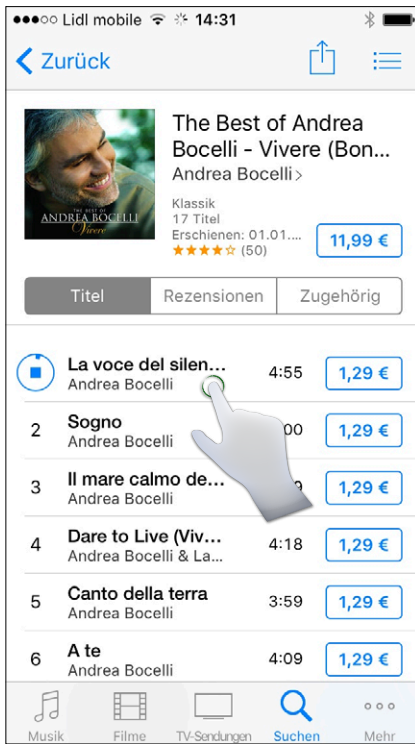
●●●○○ Lidl mobile 14:31

Zurück

THE BEST OF
ANDREA BOCELLI
Vivere

The Best of Andrea Bocelli - Vivere (Bon...
Andrea Bocelli >
Klassik
17 Titel
Erschienen: 01.01....
★★★★☆ (50)
11,99 €

Titel | Rezensionen | Zugehörig

| | | | |
|---|---|---|---|
| | La voce del silen... Andrea Bocelli | 4:55 | 1,29 € |
| 2 | Sogno Andrea Bocelli | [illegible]00 | 1,29 € |
| 3 | Il mare calmo de... Andrea Bocelli | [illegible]9 | 1,29 € |
| 4 | Dare to Live (Viv... Andrea Bocelli & La... | 4:18 | 1,29 € |
| 5 | Canto della terra Andrea Bocelli | 3:59 | 1,29 € |
| 6 | A te Andrea Bocelli | 4:09 | 1,29 € |

Musik | Filme | TV-Sendungen | Suchen | Mehr